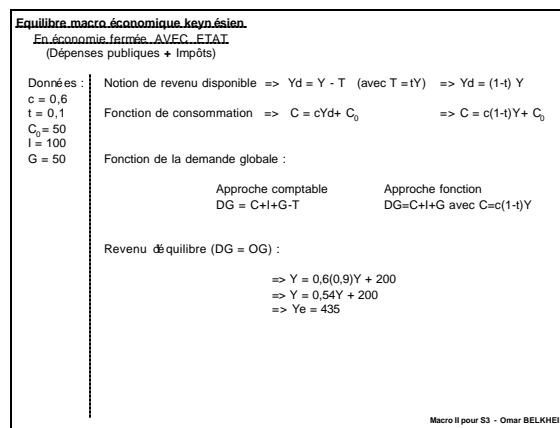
Equilibre macro économique keynésien
En économie fermée, AVEC, ETAT
(Dépenses publiques + Impôts)

Données :
c = 0,6
t = 0,1
$C_0$ = 50
I = 100
G = 50

Notion de revenu disponible => Yd = Y - T (avec T = tY) => Yd = (1-t) Y

Fonction de consommation => C = cYd+ $C_0$ => C = c(1-t)Y+ $C_0$

Fonction de la demande globale :

Approche comptable
DG = C+I+G-T

Approche fonction
DG=C+I+G avec C=c(1-t)Y

Revenu déquilibre (DG = OG) :

=> Y = 0,6(0,9)Y + 200
=> Y = 0,54Y + 200
=> Ye = 435

Macro II pour S3 - Omar BELKHEI